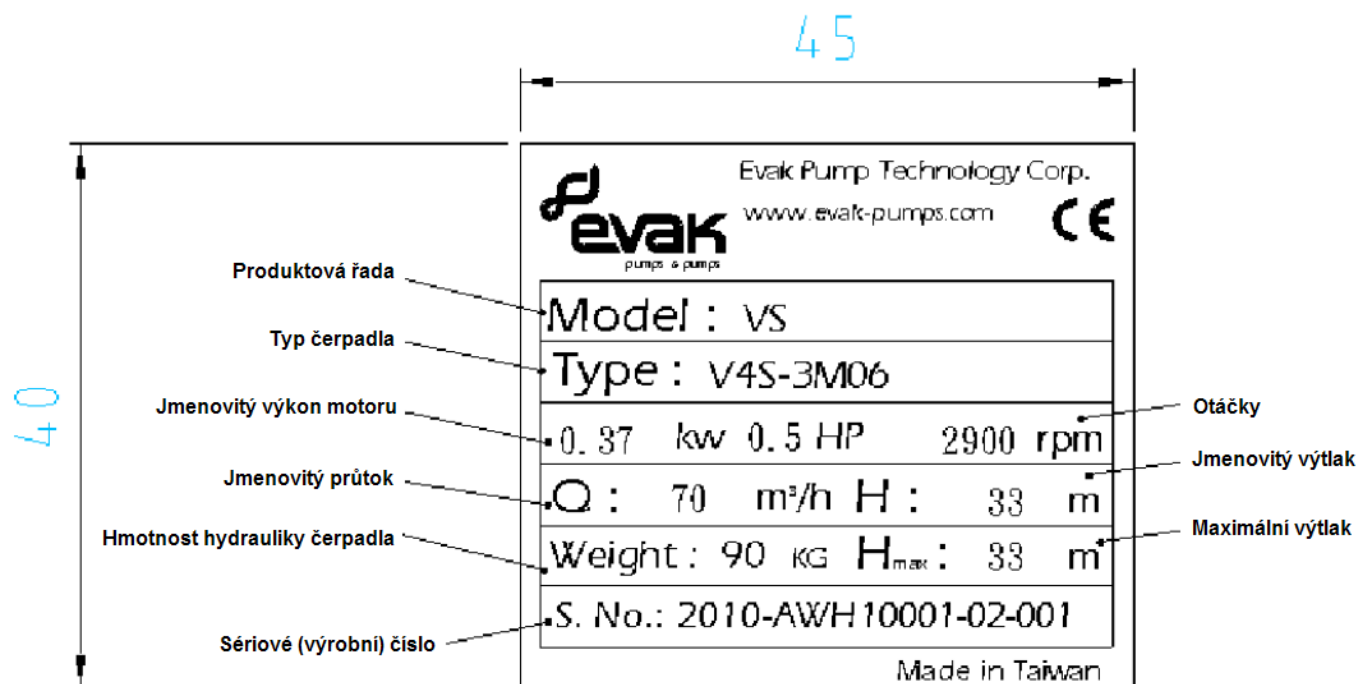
45

40

Evak Pump Technology Corp.

www.evak-pumps.com

CE

evak

pumps & pumps

Produktová řada

Model : VS

Typ čerpadla

Type : V4S-3M06

Jmenovitý výkon motoru

0.37 kw 0.5 HP 2900 rpm

Otáčky

Jmenovitý průtok

Q : 70 m³/h H : 33 m

Jmenovitý výtlak

Hmotnost hydrauliky čerpadla

Weight : 90 KG $H_{max}$ : 33 m

Maximální výtlak

S. No.: 2010-AWH10001-02-001

Sériové (výrobní) číslo

Made in Taiwan